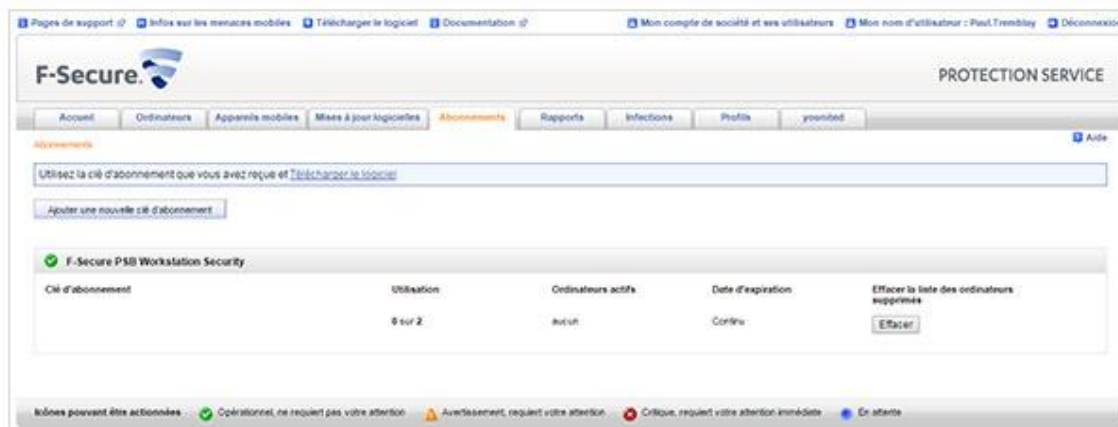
Pages de support Infos sur les menaces mobiles Télécharger le logiciel Documentation Mon compte de société et ses utilisateurs Mon nom d'utilisateur : Paul.Tremblay Déconnexion

F-Secure.

PROTECTION SERVICE

Account Ordinateurs Appareils mobiles Mises à jour logicielles Abonnements Rapports Infections Profils younited

Abonnements

Aide

Utilisez la clé d'abonnement que vous avez reçue et Télécharger le logiciel

Ajouter une nouvelle clé d'abonnement

F-Secure PSB Workstation Security

| Clé d'abonnement | Utilisation | Ordinateurs actifs | Date d'expiration | Effacer la liste des ordinateurs supprimés |
|---|---|---|---|---|
| | 0 sur 2 | aucun | Continu | Effacer |

Icônes pouvant être actionnées Opérationnel, ne requiert pas votre attention Avertissement, requiert votre attention Critique, requiert votre attention immédiate En attente